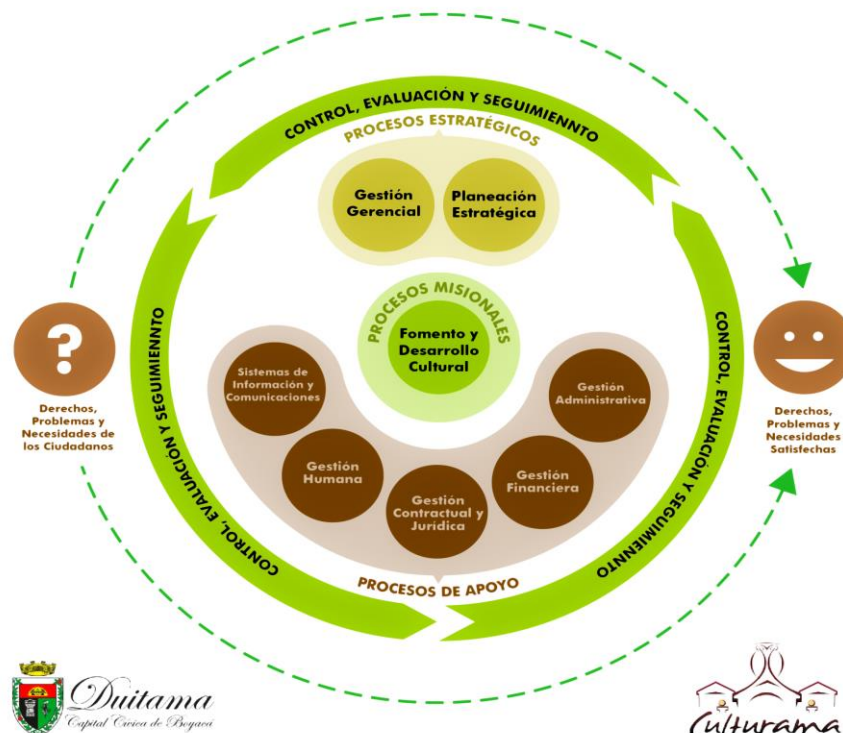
CONTROL, EVALUACIÓN Y SEGUIMIENNTO

PROCESOS ESTRATÉGICOS

Gestión Gerencial

Planeación Estratégica

PROCESOS MISIONALES

Fomento y Desarrollo Cultural

CONTROL, EVALUACIÓN Y SEGUIMIENNTO

CONTROL, EVALUACIÓN Y SEGUIMIENNTO

?

Derechos, Problemas y Necesidades de los Ciudadanos

Derechos, Problemas y Necesidades Satisfechas

Sistemas de Información y Comunicaciones

Gestión Administrativa

Gestión Humana

Gestión Financiera

Gestión Contractual y Jurídica

PROCESOS DE APOYO

Duitama
Capital Cívica de Boyacá

Culturama